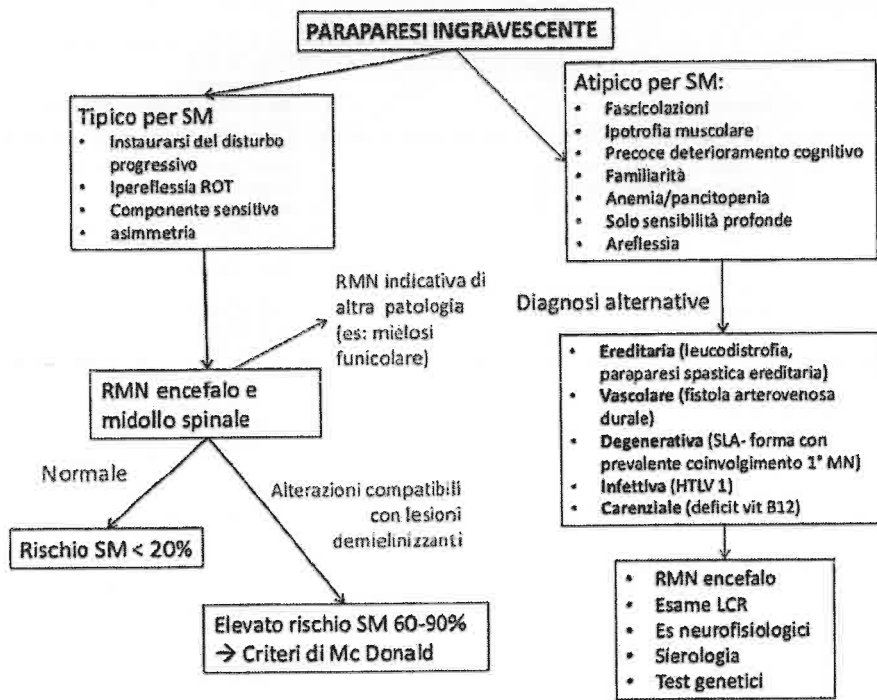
PARAPARESI INGRAVESCENTE

Tipico per SM
- Instaurarsi del disturbo progressivo
- Iperefiessia ROT
- Componente sensitiva
- asimmetria

Atipico per SM:
- Fascicolazioni
- Ipotrofia muscolare
- Precoce deterioramento cognitivo
- Familiarità
- Anemia/pancitopenia
- Solo sensibilità profonde
- Areflessia

RMN indicativa di altra patologia (es: mielosi funicolare)

Diagnosi alternative

- Ereditaria (leucodistrofia, paraparesi spastica ereditaria)
- Vascolare (fistola arterovenosa durale)
- Degenerativa (SLA- forma con prevalente coinvolgimento 1° MN)
- Infettiva (HTLV 1)
- Carenziale (deficit vit B12)

RMN encefalo e midollo spinale

Normale

Alterazioni compatibili con lesioni demielinizzanti

Rischio SM < 20%

Elevato rischio SM 60-90%
→ Criteri di Mc Donald

- RMN encefalo
- Esame LCR
- Es neurofisiologici
- Sierologia
- Test genetici